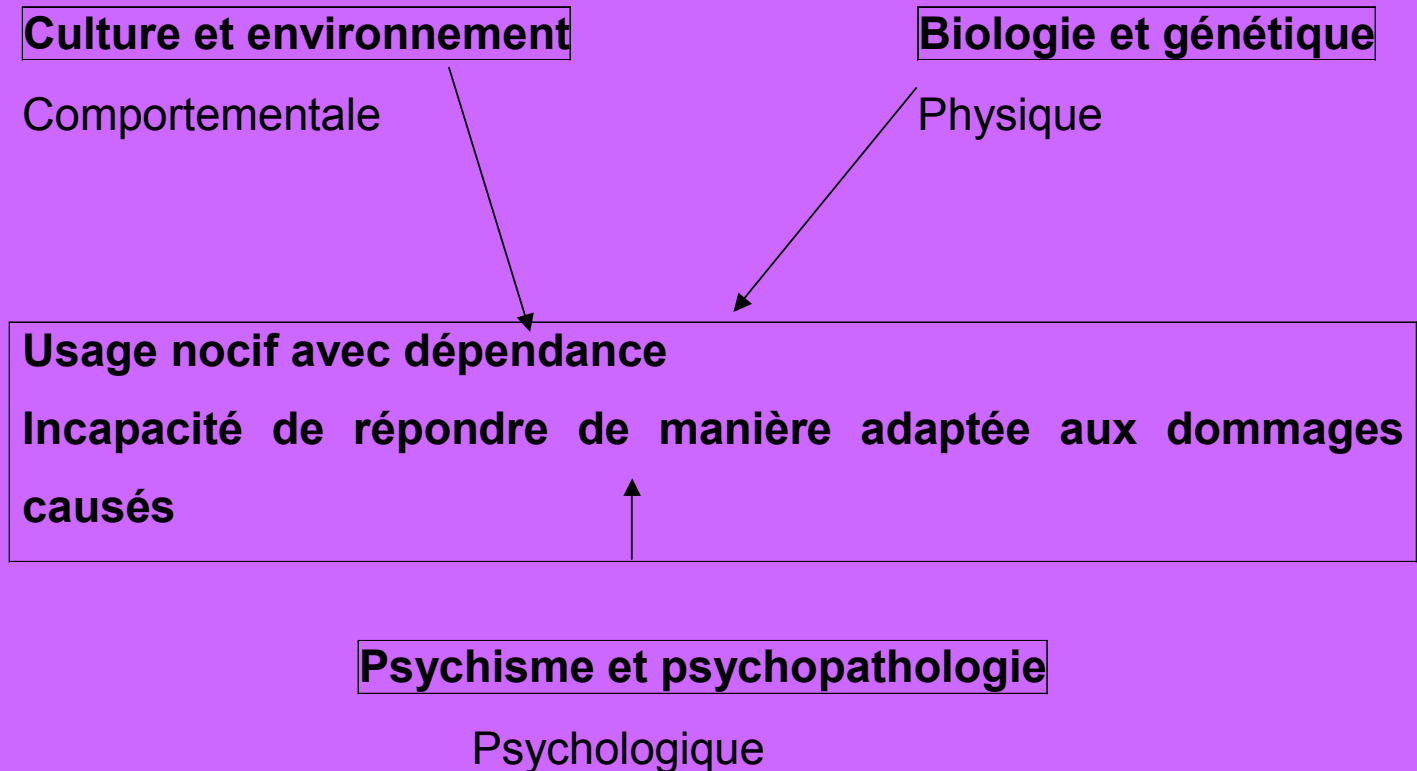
Culture et environnement

Comportementale

Biologie et génétique

Physique

Usage nocif avec dépendance

Incapacité de répondre de manière adaptée aux dommages causés

Psychisme et psychopathologie

Psychologique